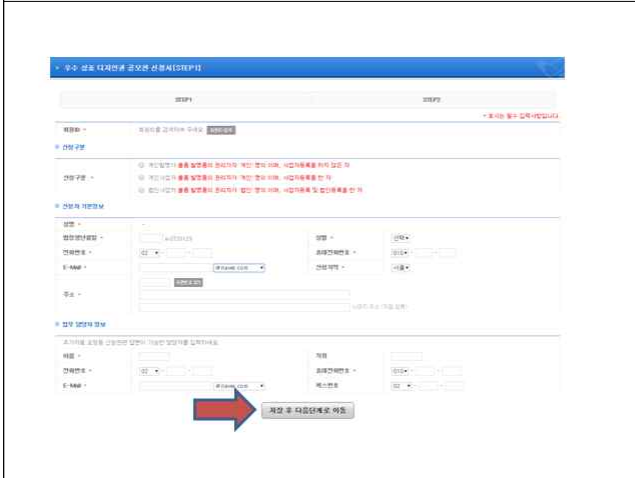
우수 상표 디자인권 공모전 신청서[STEP1]

STEP1

STEP2

* 표시는 필수 입력사항입니다

회원명 *

회원명을 검색하여 주세요 회원검색

신청구분

신청구분 *

개인(발명자) 출품 발명품의 권리자가 개인(명의 이전, 사업자등록을 하지 않은 자)

개인 사업자 출품 발명품의 권리자가 개인(명의 이전, 사업자등록을 한 자)

법인 사업자 출품 발명품의 권리자가 법인(명의 이전, 사업자등록 및 법인등록을 한 자)

신청자 기본정보

상호 *

법인(생년월일) *

성별 *

선택

전화번호 *

02

휴대전화번호 *

010

E-MAIL *

@naver.com

신청지역 *

서울

주소 *

우편번호 찾기

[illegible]

업무 담당자 정보

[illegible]

이름 *

직위

전화번호 *

02

휴대전화번호 *

010

E-MAIL *

@naver.com

팩스번호

02

저장 후 다음단계로 이동